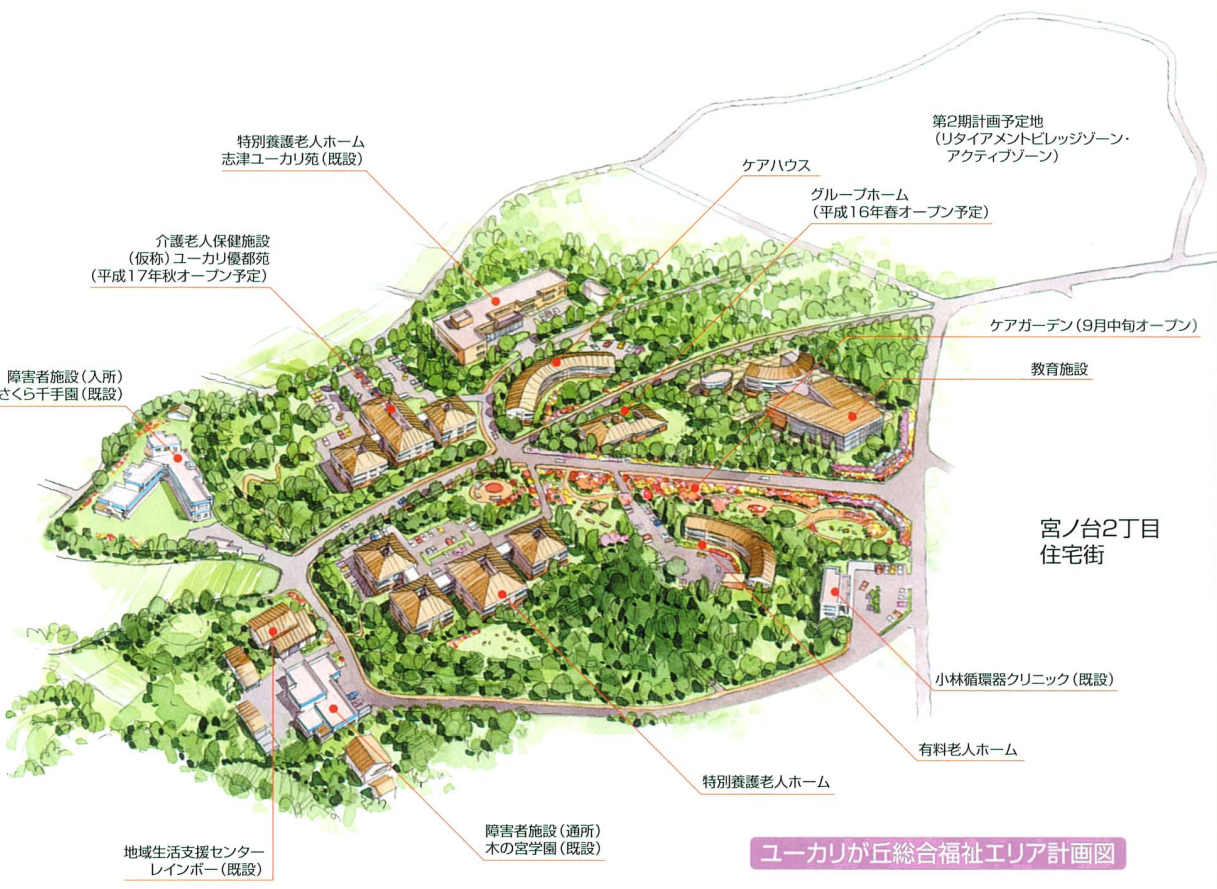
第2期計画予定地
（リタイアメントビレッジゾーン・アクティブゾーン）

特別養護老人ホーム
志津ユーカリ苑（既設）

ケアハウス

グループホーム
（平成16年春オープン予定）

介護老人保健施設
（仮称）ユーカリ優都苑
（平成17年秋オープン予定）

ケアガーデン（9月中旬オープン）

障害者施設（入所）
さくら千手園（既設）

教育施設

宮ノ台2丁目
住宅街

小林循環器クリニック（既設）

有料老人ホーム

特別養護老人ホーム

障害者施設（通所）
木の宮学園（既設）

地域生活支援センター
レインボー（既設）

ユーカリが丘総合福祉エリア計画図